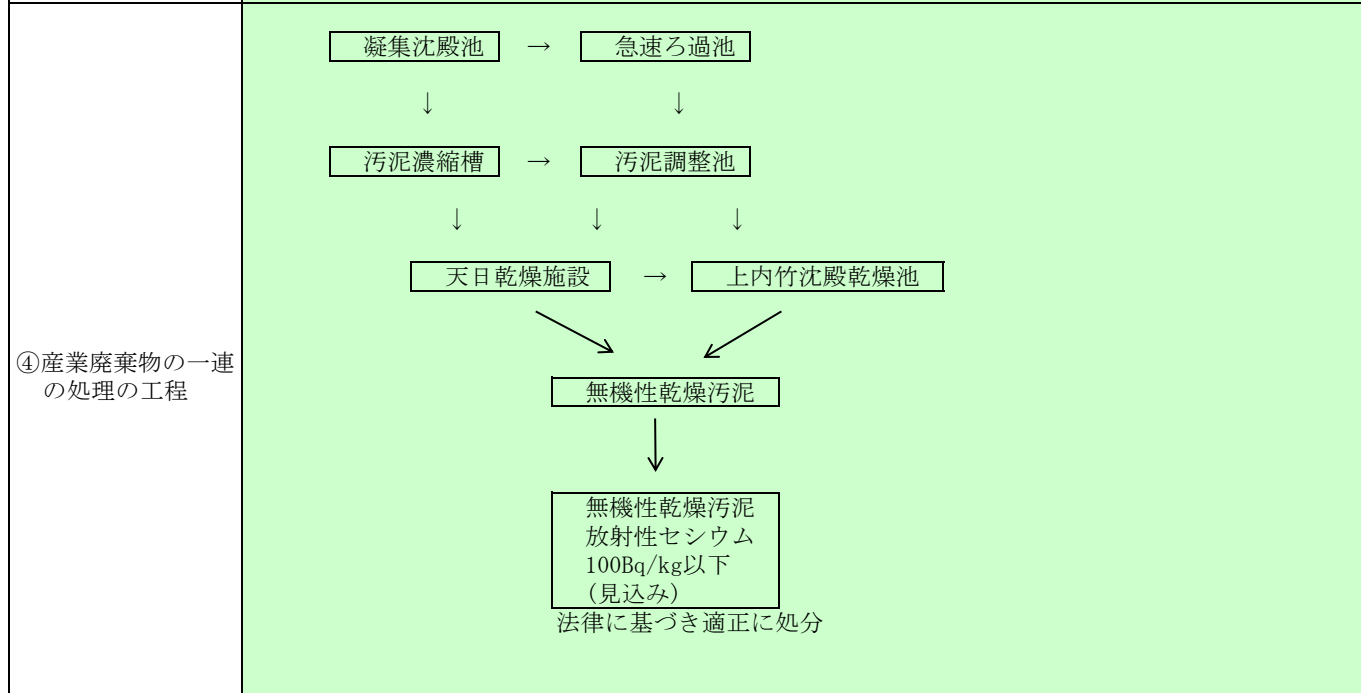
④産業廃棄物の一連の処理の工程

凝集沈殿池 → 急速ろ過池

↓ ↓

汚泥濃縮槽 → 汚泥調整池

↓ ↓ ↓

天日乾燥施設 → 上内竹沈殿乾燥池

無機性乾燥汚泥

無機性乾燥汚泥
放射性セシウム
100Bq/kg以下
(見込み)

法律に基づき適正に処分